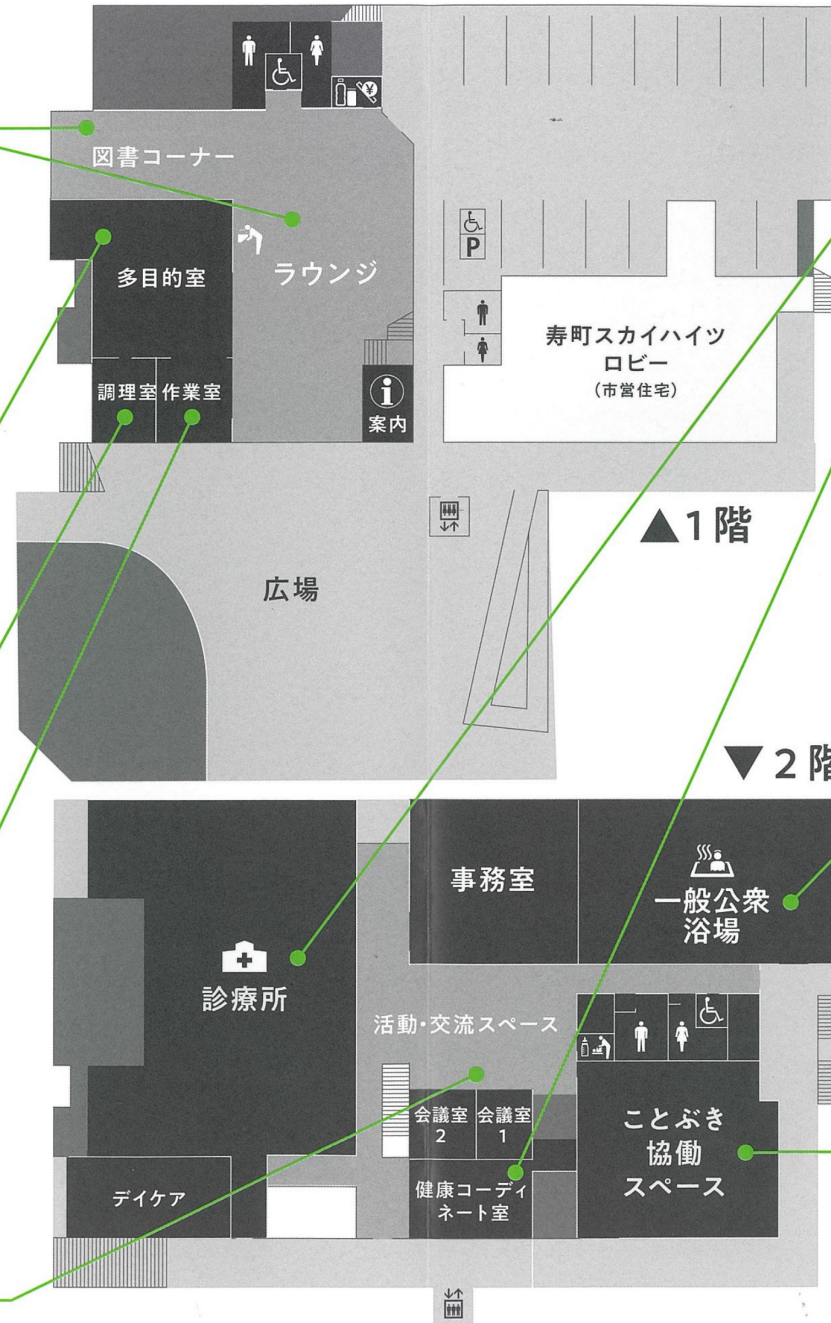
図書コーナー

ラウンジ

多目的室

調理室

作業室

案内

P

寿町スカイハイツ
ロビー
(市営住宅)

▲1階

広場

▼2階

事務室

一般公衆浴場

診療所

活動・交流スペース

会議室2

会議室1

健康コーディネート室

ことぶき協働スペース

デイケア